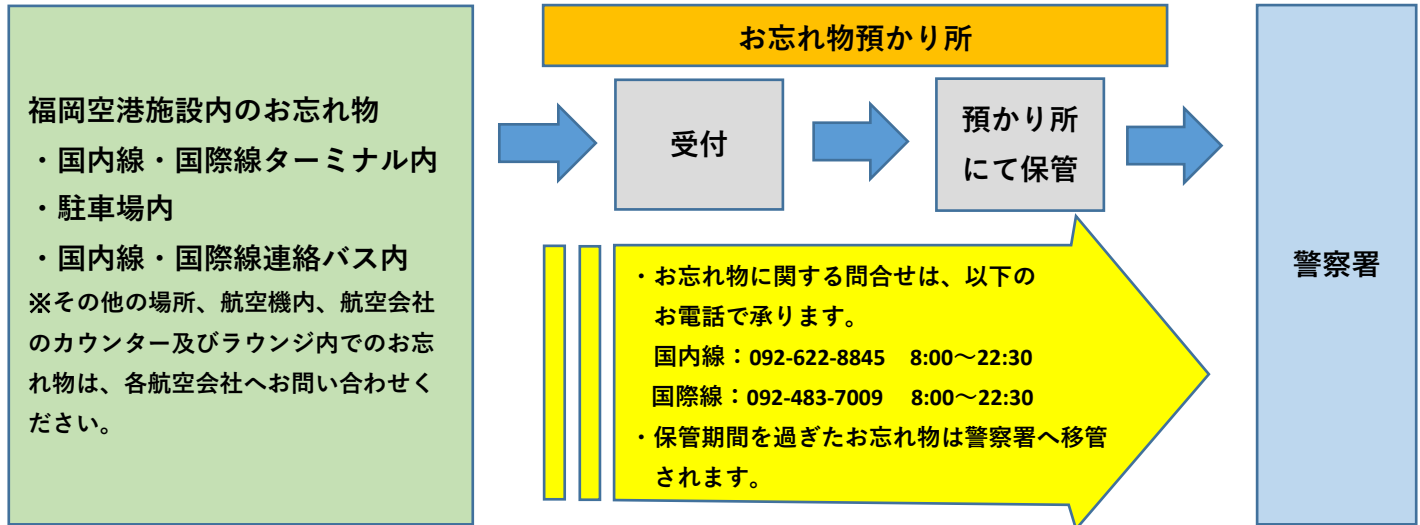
福岡空港施設内のお忘れ物
・国内線・国際線ターミナル内
・駐車場内
・国内線・国際線連絡バス内
※その他の場所、航空機内、航空会社のカウンター及びラウンジ内でのお忘れ物は、各航空会社へお問い合わせください。

お忘れ物預かり所

受付

預かり所にて保管

・お忘れ物に関する問合せは、以下のお電話で承ります。
国内線：092-622-8845 8:00～22:30
国際線：092-483-7009 8:00～22:30
・保管期間を過ぎたお忘れ物は警察署へ移管されます。

警察署